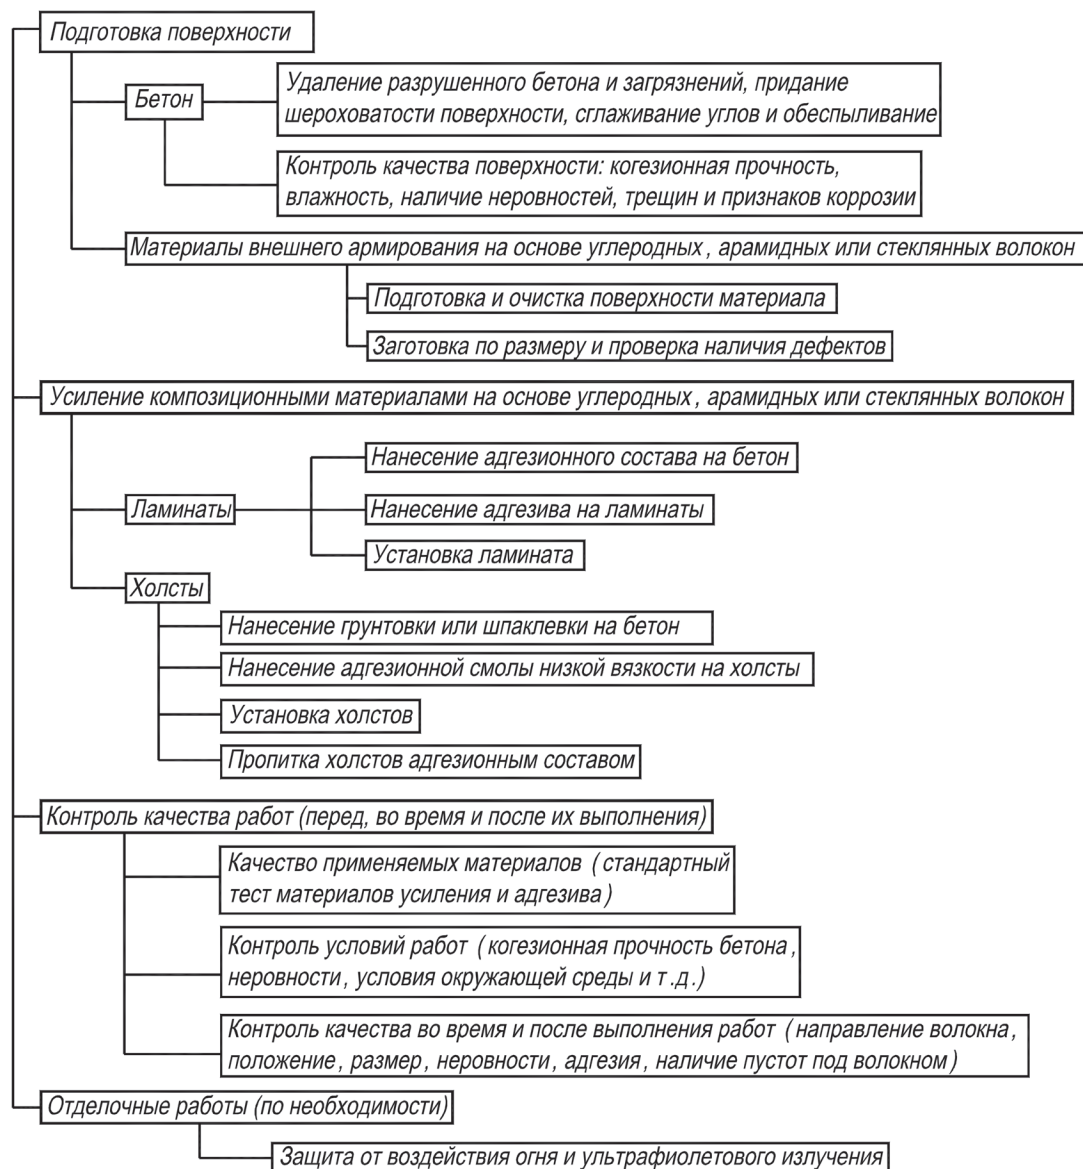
Подготовка поверхности

Бетон

Удаление разрушенного бетона и загрязнений, придание шероховатости поверхности, сглаживание углов и обеспыливание

Контроль качества поверхности: когезионная прочность, влажность, наличие неровностей, трещин и признаков коррозии

Материалы внешнего армирования на основе углеродных , арамидных или стеклянных волокон

Подготовка и очистка поверхности материала

Заготовка по размеру и проверка наличия дефектов

Усиление композиционными материалами на основе углеродных , арамидных или стеклянных волокон

Ламинаты

Нанесение адгезионного состава на бетон

Нанесение адгезива на ламинаты

Установка ламината

Холсты

Нанесение грунтовки или шпаклевки на бетон

Нанесение адгезионной смолы низкой вязкости на холсты

Установка холстов

Пропитка холстов адгезионным составом

Контроль качества работ (перед, во время и после их выполнения)

Качество применяемых материалов ( стандартный тест материалов усиления и адгезива )

Контроль условий работ ( когезионная прочность бетона , неровности , условия окружающей среды и т .д.)

Контроль качества во время и после выполнения работ ( направление волокна , положение , размер , неровности , адгезия , наличие пустот под волокном )

Отделочные работы (по необходимости)

Защита от воздействия огня и ультрафиолетового излучения